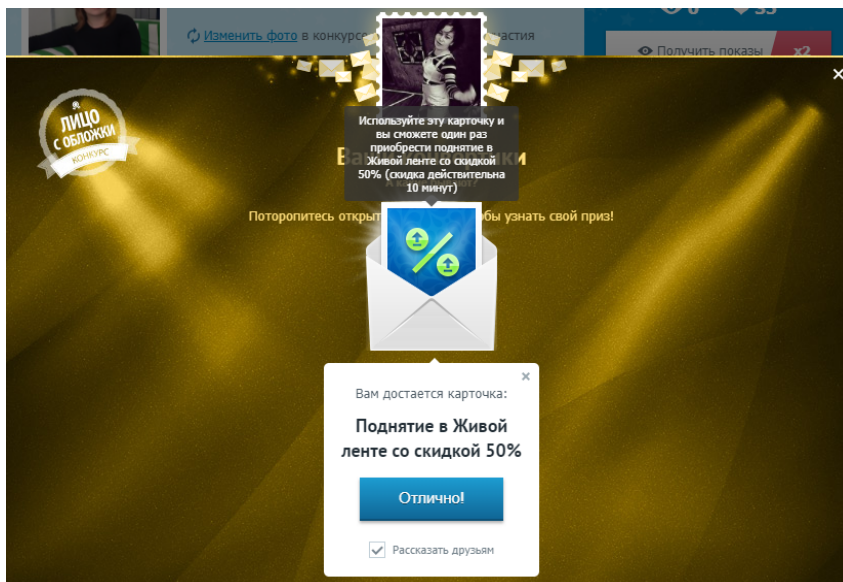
Изменить фото в конкурс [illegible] участия

0 35

Получить показы ×2

×

ЛИЦО С ОБЛОЖКИ КОНКУРС

Используйте эту карточку и вы сможете один раз приобрести поднятие в Живой ленте со скидкой 50% (скидка действительна 10 минут)

Ва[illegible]ки

Поторопитесь открыт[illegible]бы узнать свой приз!

×

Вам достается карточка:

Поднятие в Живой ленте со скидкой 50%

Отлично!

Рассказать друзьям